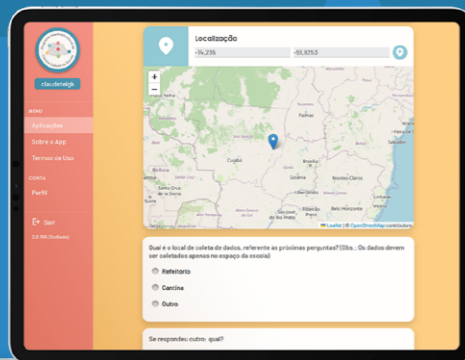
clau.dietelgk

MENU

Aplicações

Sobre o App

Termos de Uso

CONTA

Perfil

Sair

2.0.166 (Ambiente)

Localização

-14,235

-51,925.5

+

−

Palmas

Cuiabá

Goiânia

Brasília

Bolivia

Santa Cruz de la Sierra

Sucre

Campo Grande

Belo Horizonte

Montes Claros

Ribeirão Preto

São Paulo

Leaflet | © OpenStreetMap contributors

Qual é o local de coleta de dados, referente às próximas perguntas? (Obs.: Os dados devem ser coletados apenas no espaço da escola)

Refeitório

Cantina

Outro

Se respondeu outro, qual?